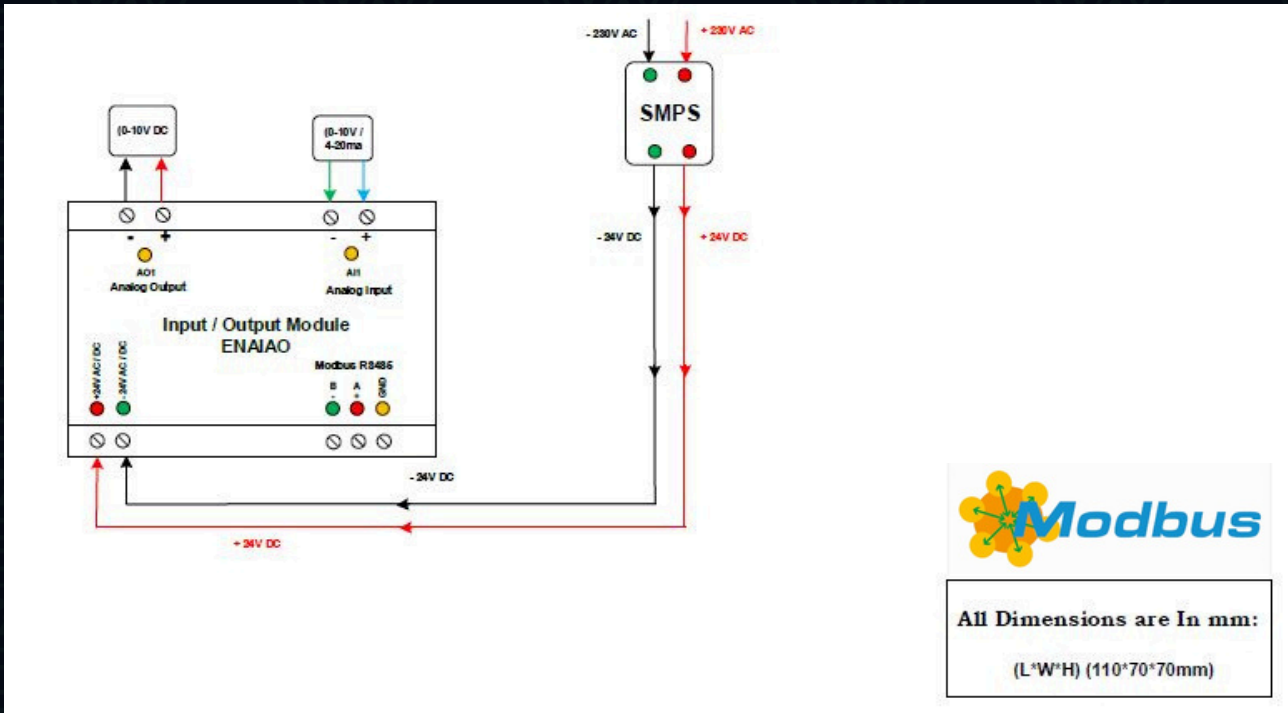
- 230V AC

+ 230V AC

SMPS

(0-10V DC

(0-10V / 4-20ma

-

+

AO1
Analog Output

-

+

AI1
Analog Input

- 24V DC

+ 24V DC

Input / Output Module
ENAIAO

+24V AC / DC

- 24V AC / DC

Modbus RS485

B
-

A
+

GND

- 24V DC

+ 24V DC

Modbus

All Dimensions are In mm:

(L*W*H) (110*70*70mm)